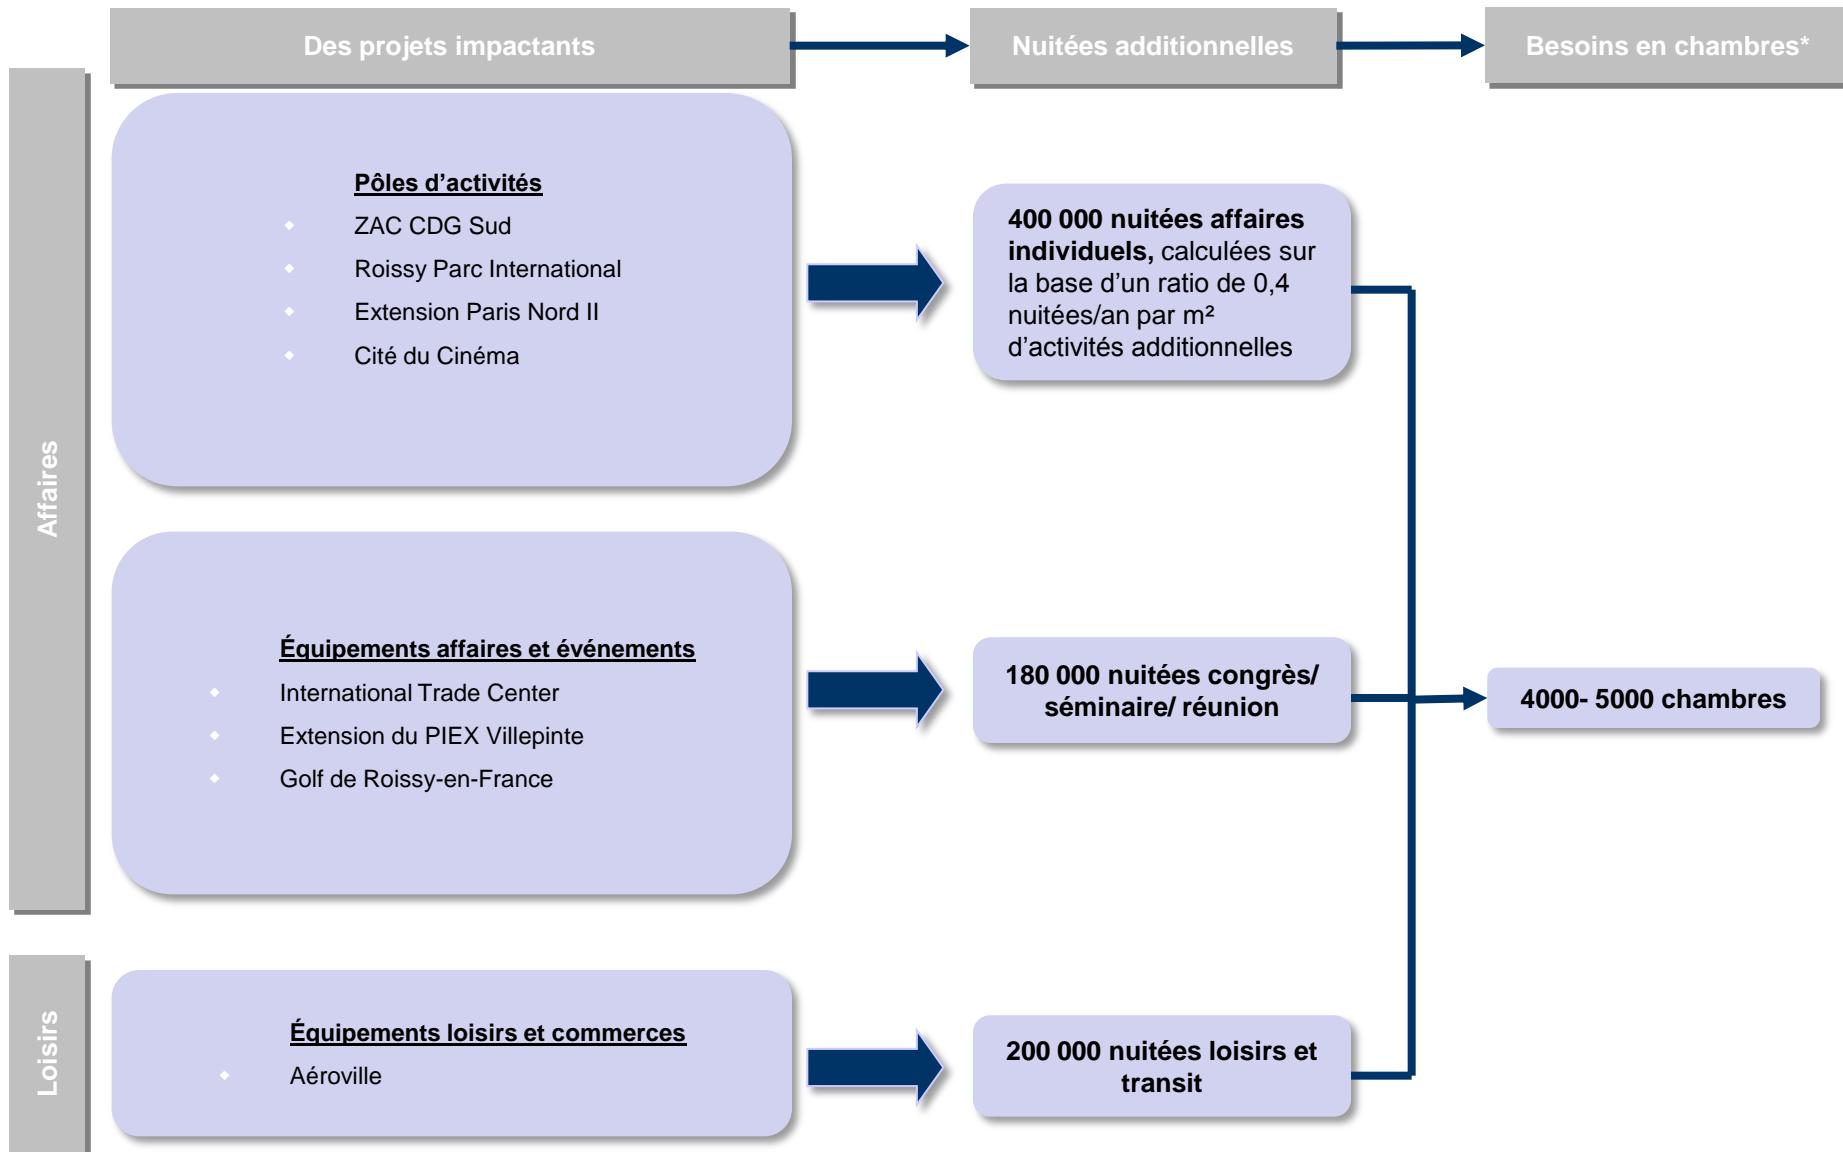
Des projets impactants

Nuitées additionnelles

Besoins en chambres*

Affaires

Pôles d’activités
- ZAC CDG Sud
- Roissy Parc International
- Extension Paris Nord II
- Cité du Cinéma

400 000 nuitées affaires individuels, calculées sur la base d’un ratio de 0,4 nuitées/an par m² d’activités additionnelles

Équipements affaires et événements
- International Trade Center
- Extension du PIEX Villepinte
- Golf de Roissy-en-France

180 000 nuitées congrès/ séminaire/ réunion

4000- 5000 chambres

Loisirs

Équipements loisirs et commerces
- Aéroville

200 000 nuitées loisirs et transit